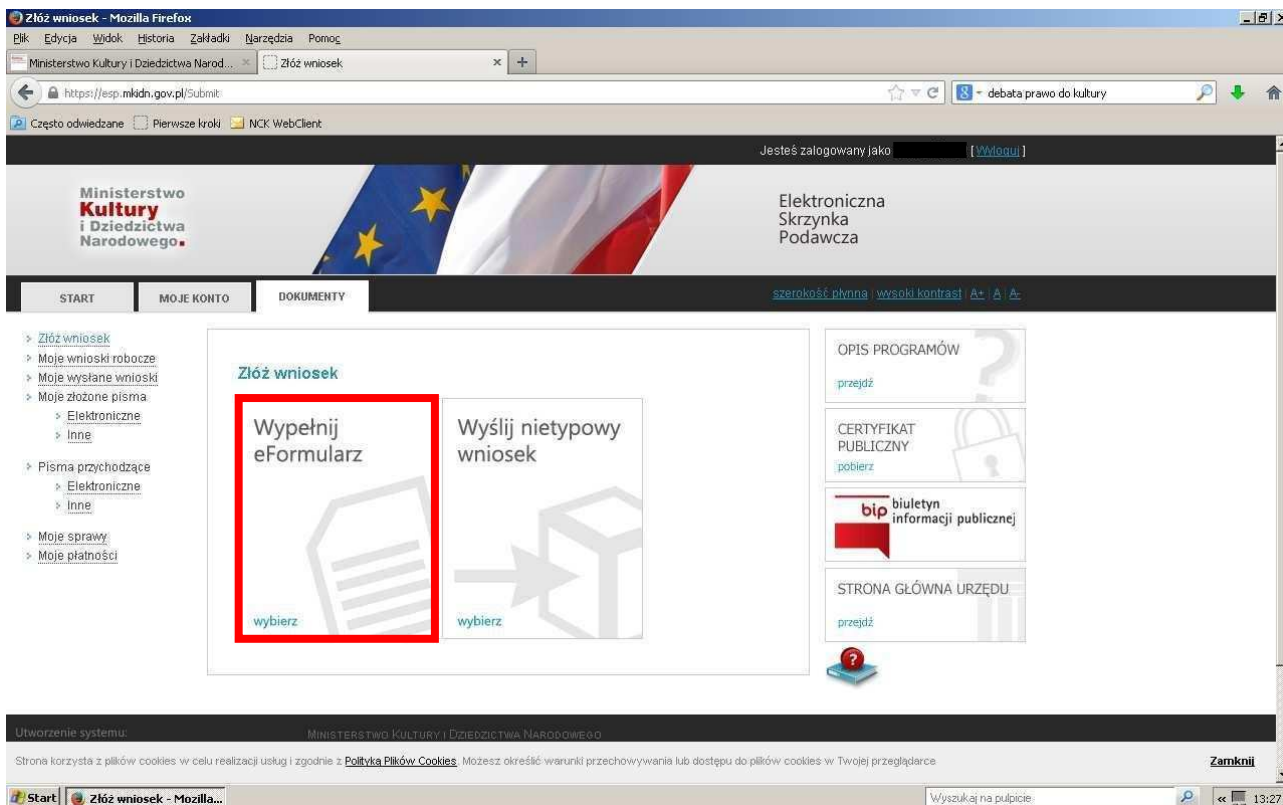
Złóż wniosek - Mozilla Firefox

Plik Edycja Widok Historia Zakładki Narzędzia Pomoc

Ministerstwo Kultury i Dziedzictwa Narod... × Złóż wniosek × +

https://esp.mkidn.gov.pl/Submit

debata prawo do kultury

Często odwiedzane Pierwsze kroki NCK WebClient

Jesteś zalogowany jako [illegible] [Wyloguj]

Ministerstwo Kultury i Dziedzictwa Narodowego.

Elektroniczna Skrzynka Podawcza

START MOJE KONTO DOKUMENTY

szerokość płynna | wysoki kontrast | A+ | A | A-

Złóż wniosek
Moje wnioski robocze
Moje wysłane wnioski
Moje złożone pisma
Elektroniczne
Inne
Pisma przychodzące
Elektroniczne
Inne
Moje sprawy
Moje płatności

Złóż wniosek

Wypełnij eFormularz
wybierz

Wyślij nietypowy wniosek
wybierz

OPIS PROGRAMÓW
przejdź

CERTYFIKAT PUBLICZNY
pobierz

bip biuletyn informacji publicznej

STRONA GŁÓWNA URZĘDU
przejdź

Utworzenie systemu: MINISTERSTWO KULTURY I DZIEDZICTWA NARODOWEGO

Strona korzysta z plików cookies w celu realizacji usług i zgodnie z Polityką Plików Cookies. Możesz określić warunki przechowywania lub dostępu do plików cookies w Twojej przeglądarce

Zamknij

Start Złóż wniosek - Mozilla...

Wyszukaj na pulpicie

13:27